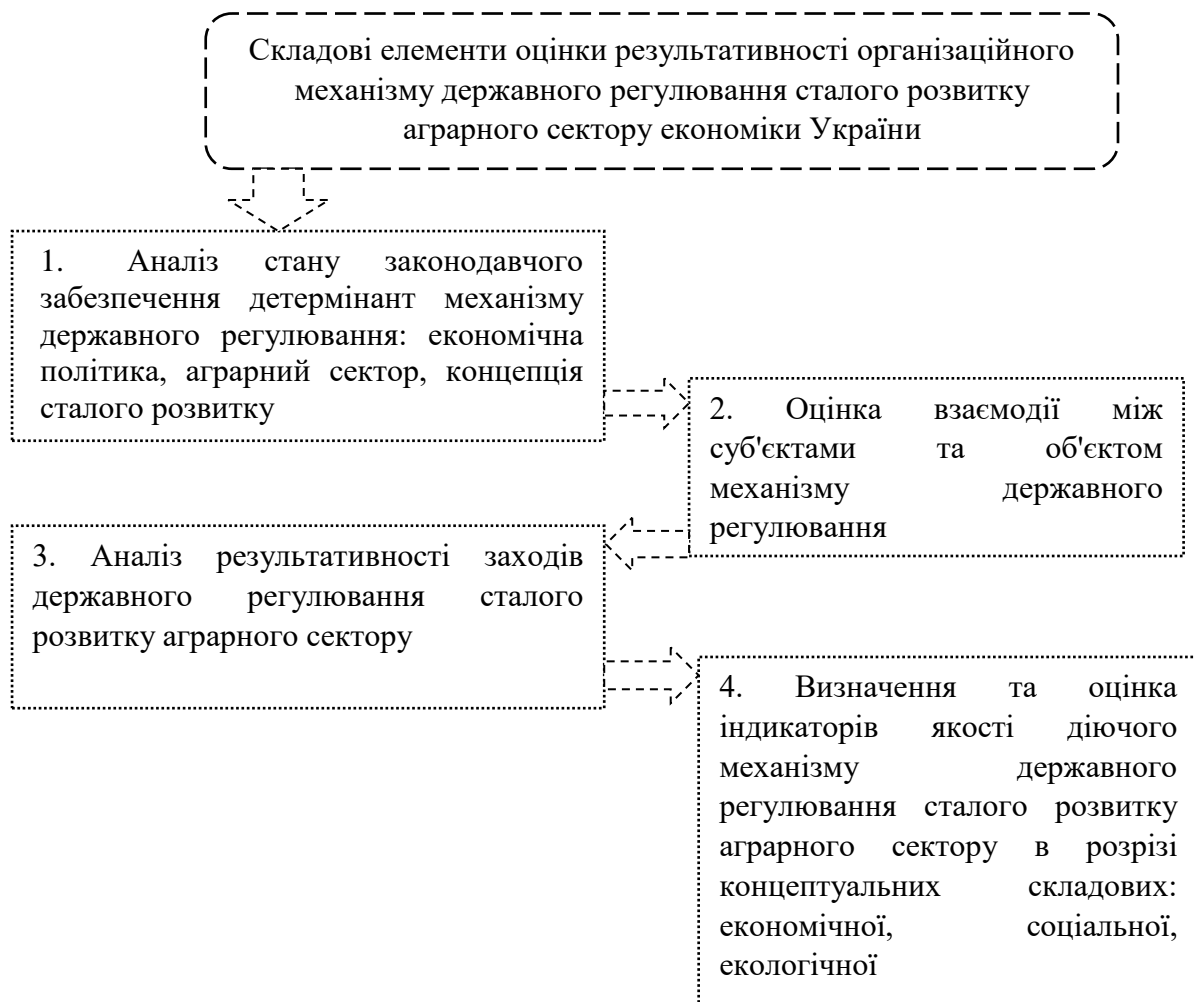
Складові елементи оцінки результативності організаційного механізму державного регулювання сталого розвитку аграрного сектору економіки України

1. Аналіз стану законодавчого забезпечення детермінант механізму державного регулювання: економічна політика, аграрний сектор, концепція сталого розвитку

2. Оцінка взаємодії між суб'єктами та об'єктом механізму державного регулювання

3. Аналіз результативності заходів державного регулювання сталого розвитку аграрного сектору

4. Визначення та оцінка індикаторів якості діючого механізму державного регулювання сталого розвитку аграрного сектору в розрізі концептуальних складових: економічної, соціальної, екологічної